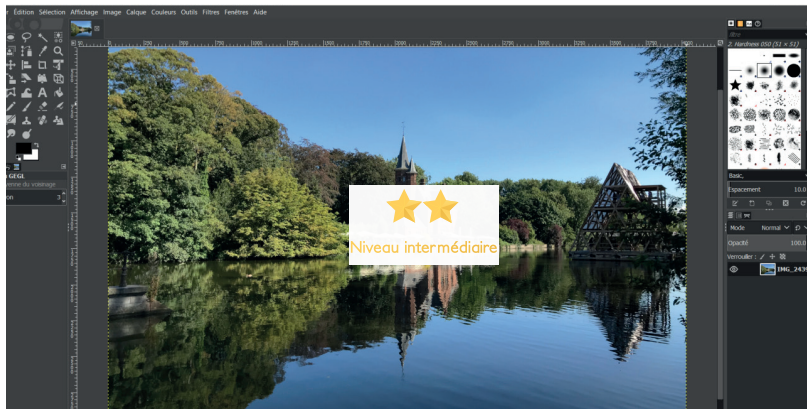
Édition Sélection Affichage Image Calque Couleurs Outils Filtres Fenêtres Aide

GEGL
enne du voisinage
ion

filtre
2. Hardness 050 (51 × 51)
Basic,
Espacement 10.0
Mode Normal
Opacité 100.0
Verrouiller
IMG_243

Niveau intermédiaire